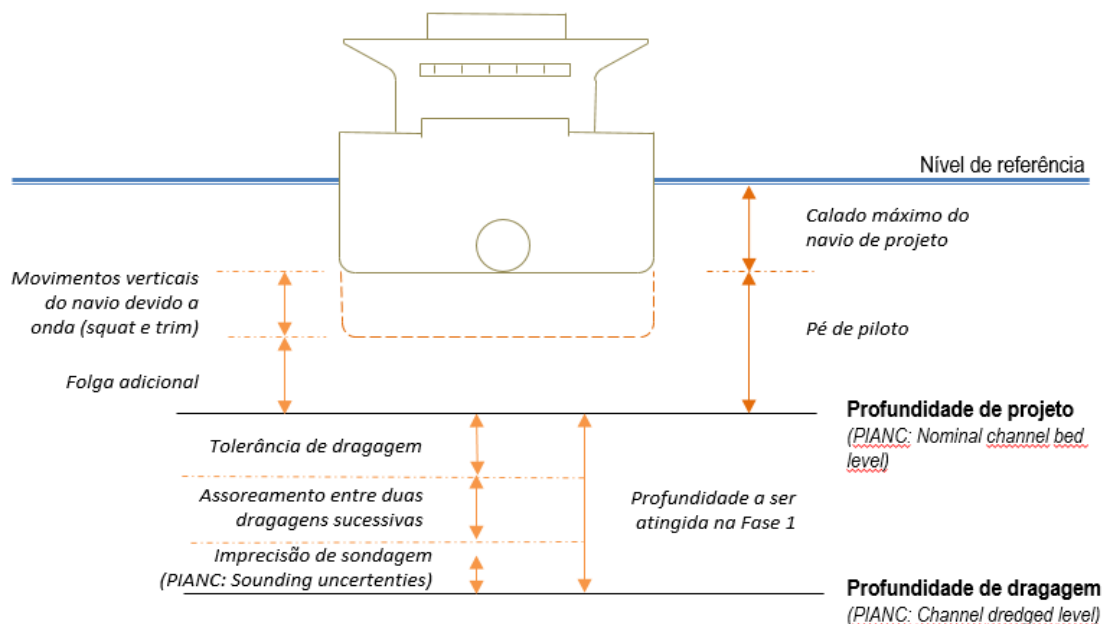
Nível de referência

Calado máximo do navio de projeto

Movimentos verticais do navio devido a onda (squat e trim)

Pé de piloto

Folga adicional

Profundidade de projeto
(PIANC: Nominal channel bed level)

Tolerância de dragagem

Assoreamento entre duas dragagens sucessivas

Profundidade a ser atingida na Fase 1

Imprecisão de sondagem
(PIANC: Sounding uncertenties)

Profundidade de dragagem
(PIANC: Channel dredged level)